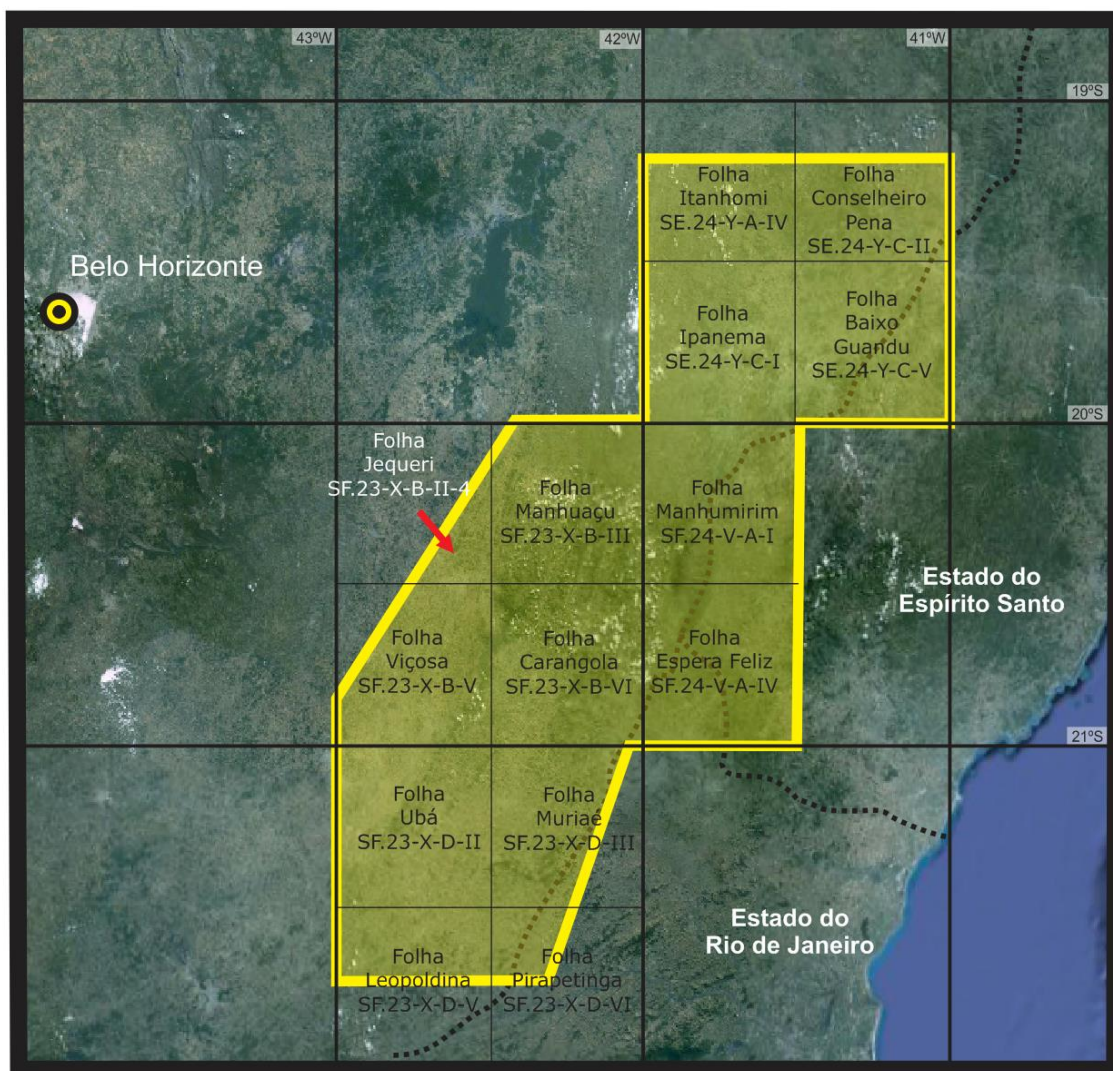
43ºW

42ºW

41ºW

19ºS

Folha Itanhomi SE.24-Y-A-IV

Folha Conselheiro Pena SE.24-Y-C-II

Belo Horizonte

Folha Ipanema SE.24-Y-C-I

Folha Baixo Guandu SE.24-Y-C-V

20ºS

Folha Jequeri SF.23-X-B-II-4

Folha Manhuaçu SF.23-X-B-III

Folha Manhumirim SF.24-V-A-I

Estado do Espírito Santo

Folha Viçosa SF.23-X-B-V

Folha Carangola SF.23-X-B-VI

Folha Espera Feliz SF.24-V-A-IV

21ºS

Folha Ubá SF.23-X-D-II

Folha Muriaé SF.23-X-D-III

Estado do Rio de Janeiro

Folha Leopoldina SF.23-X-D-V

Folha Pirapetinga SF.23-X-D-VI